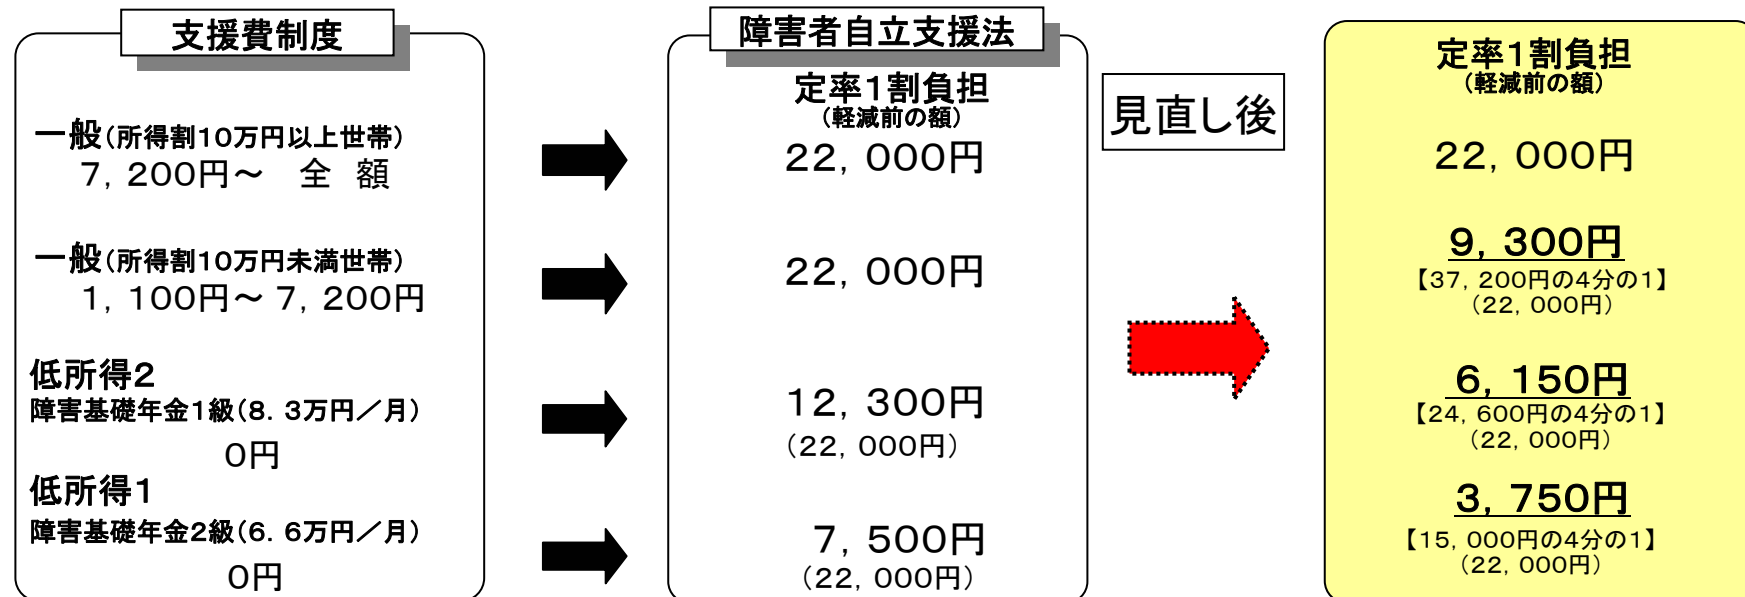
支援費制度

一般（所得割10万円以上世帯）
7，200円～　全　額

一般（所得割10万円未満世帯）
1，100円～7，200円

低所得2
障害基礎年金1級（8．3万円／月）
0円

低所得1
障害基礎年金2級（6．6万円／月）
0円

障害者自立支援法

定率1割負担
（軽減前の額）
22，000円

22，000円

12，300円
（22，000円）

7，500円
（22，000円）

見直し後

定率1割負担
（軽減前の額）

22，000円

9，300円
【37，200円の4分の1】
（22，000円）

6，150円
【24，600円の4分の1】
（22，000円）

3，750円
【15，000円の4分の1】
（22，000円）